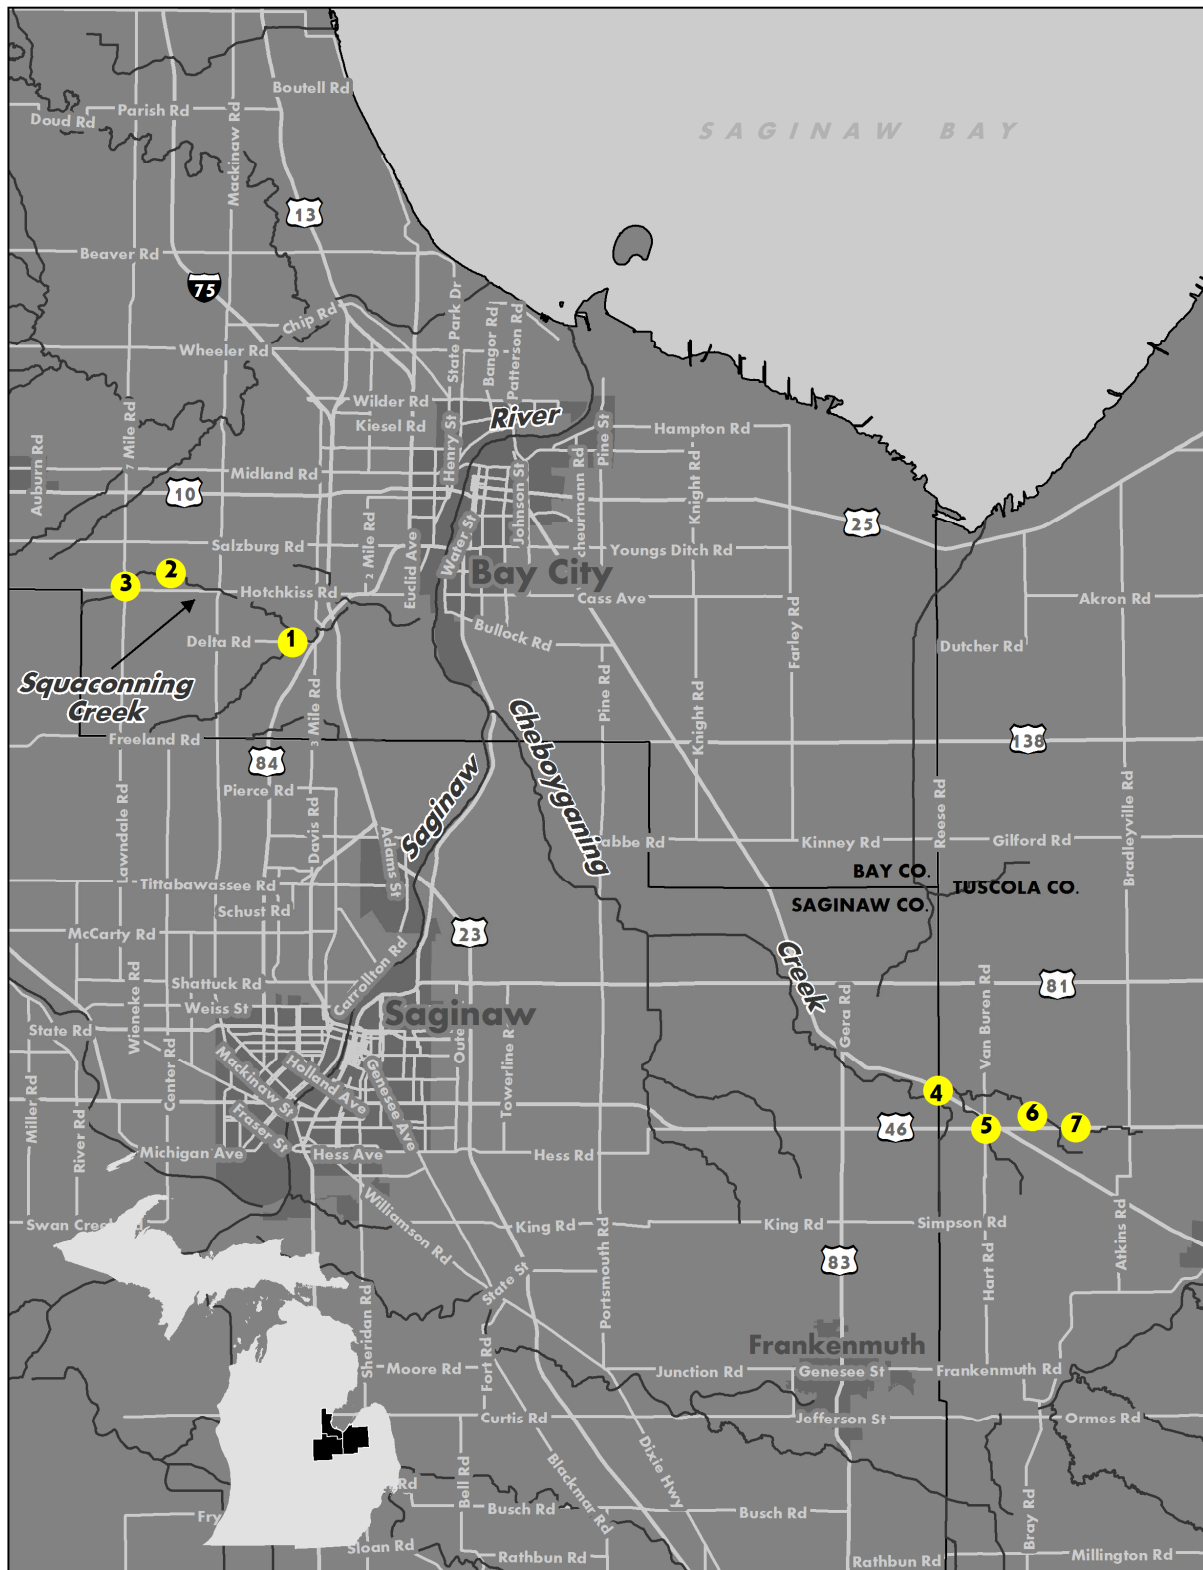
SAGINAW BAY

Boutell Rd
Parish Rd
Doud Rd
Mackinaw Rd
13
Beaver Rd
75
Chip Rd
Wheeler Rd
State Park Dr
Bangor Rd
Patterson Rd
Wilder Rd
Kiesel Rd
River
Hampton Rd
7 Mile Rd
Auburn Rd
Midland Rd
Henry St
Johnson St
Scheurmann Rd
Pine St
Knight Rd
10
25
Salzburg Rd
2 Mile Rd
Euclid Ave
Water St
Youngs Ditch Rd
Bay City
Cass Ave
Akron Rd
3
2
Hotchkiss Rd
Bullock Rd
Delta Rd
1
Farley Rd
Dutcher Rd
Squaconning Creek
3 Mile Rd
Pine Rd
Freeland Rd
Cheboyganing
Knight Rd
138
84
Pierce Rd
Saginaw
Reese Rd
Bradleyville Rd
Davis Rd
Adams St
Crabbe Rd
Kinney Rd
Gilford Rd
Lawndale Rd
BAY CO.
TUSCOLA CO.
Tittabawassee Rd
SAGINAW CO.
Schust Rd
McCarty Rd
23
Wieneke Rd
Carrollton Rd
Creek
Shattuck Rd
Weiss St
81
State Rd
Saginaw
Gera Rd
Van Buren Rd
Center Rd
Mackinaw St
Holland Ave
Genesee Ave
Outer
Towerline Rd
4
Miller Rd
River Rd
Fraser St
6
7
5
46
Michigan Ave
Hess Ave
Hess Rd
Swan Cree
Williamson Rd
King Rd
King Rd
Simpson Rd
Atkins Rd
Hart Rd
State St
83
Portsmouth Rd
Sheridan Rd
Fort Rd
Frankenmuth
Moore Rd
Junction Rd
Genesee St
Frankenmuth Rd
Curtis Rd
Jefferson St
Ormos Rd
Dixie Hwy
Blackmar Rd
Rd
Bell Rd
Fry
Busch Rd
Busch Rd
Bray Rd
Sloan Rd
Rathbun Rd
Rathbun Rd
Millington Rd